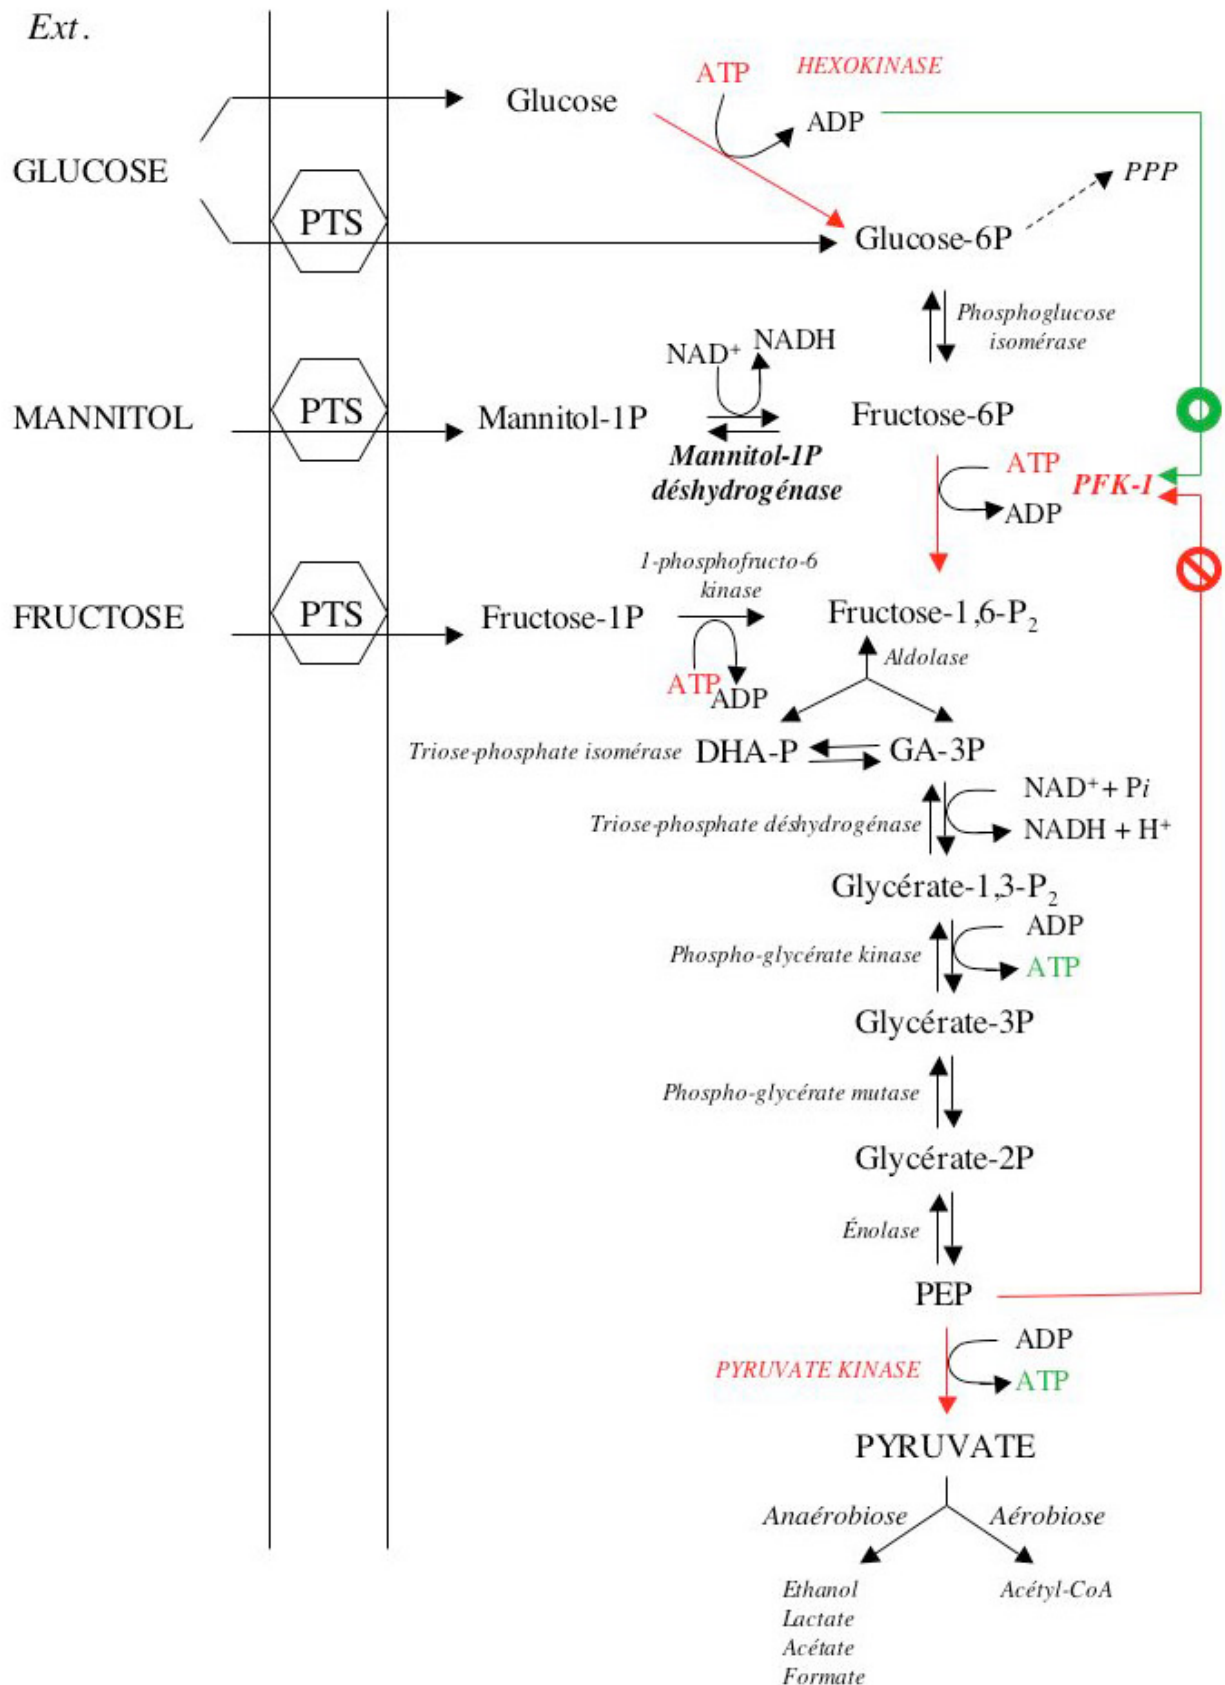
Ext.

GLUCOSE

PTS

Glucose

ATP

HEXOKINASE

ADP

Glucose-6P

PPP

Phosphoglucose isomérase

MANNITOL

PTS

Mannitol-1P

NAD$^+$

NADH

Mannitol-1P déshydrogénase

Fructose-6P

ATP

ADP

PFK-1

FRUCTOSE

PTS

Fructose-1P

1-phosphofructo-6 kinase

ATP

ADP

Fructose-1,6-P$_2$

Aldolase

Triose-phosphate isomérase

DHA-P

GA-3P

Triose-phosphate déshydrogénase

NAD$^+$ + P$i$

NADH + H$^+$

Glycérate-1,3-P$_2$

Phospho-glycérate kinase

ADP

ATP

Glycérate-3P

Phospho-glycérate mutase

Glycérate-2P

Énolase

PEP

PYRUVATE KINASE

ADP

ATP

PYRUVATE

Anaérobiose

Aérobiose

Ethanol
Lactate
Acétate
Formate

Acétyl-CoA